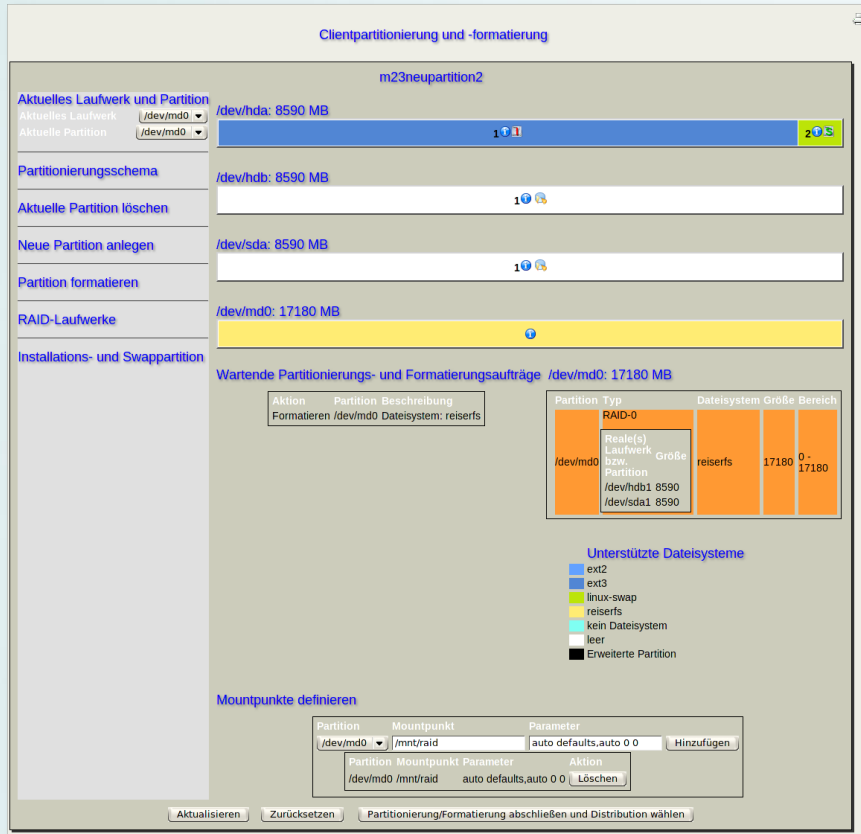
Clientpartitionierung und -formatierung

m23neupartition2

Aktuelles Laufwerk und Partition
Aktuelles Laufwerk /dev/md0
Aktuelle Partition /dev/md0

Partitionierungsschema

Aktuelle Partition löschen

Neue Partition anlegen

Partition formatieren

RAID-Laufwerke

Installations- und Swappartition

/dev/hda: 8590 MB
1 2

/dev/hdb: 8590 MB
1

/dev/sda: 8590 MB
1

/dev/md0: 17180 MB

Wartende Partitionierungs- und Formatierungsaufträge /dev/md0: 17180 MB

| Aktion | Partition | Beschreibung |
|---|---|---|
| Formatieren | /dev/md0 | Dateisystem: reiserfs |

| Partition | Typ | Dateisystem | Größe | Bereich |
|---|---|---|---|---|
| /dev/md0 | RAID-0 | reiserfs | 17180 | 0 - 17180 |

| Reale(s) Laufwerk bzw. Partition | Größe |
|---|---|
| /dev/hdb1 | 8590 |
| /dev/sda1 | 8590 |

Unterstützte Dateisysteme
ext2
ext3
linux-swap
reiserfs
kein Dateisystem
leer
Erweiterte Partition

Mountpunkte definieren

| Partition | Mountpunkt | Parameter | |
|---|---|---|---|
| /dev/md0 | /mnt/raid | auto defaults,auto 0 0 | Hinzufügen |

| Partition | Mountpunkt | Parameter | Aktion |
|---|---|---|---|
| /dev/md0 | /mnt/raid | auto defaults,auto 0 0 | Löschen |

Aktualisieren Zurücksetzen Partitionierung/Formatierung abschließen und Distribution wählen